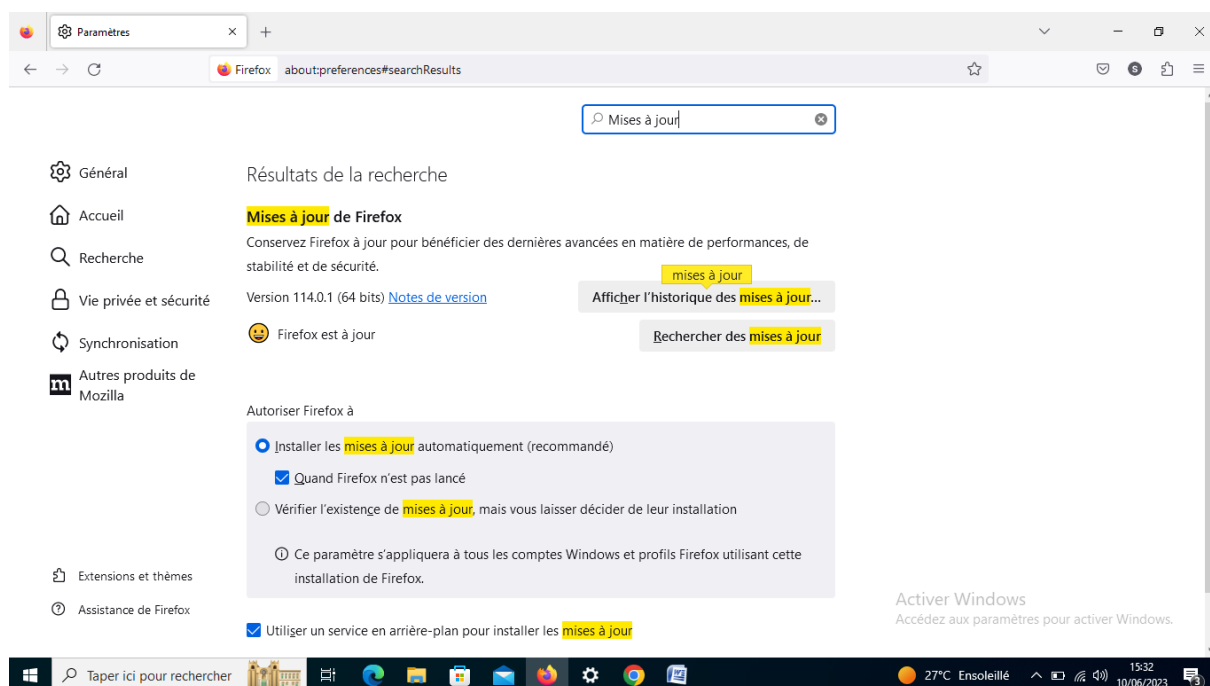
Paramètres

Firefox about:preferences#searchResults

Mises à jour

Général
Accueil
Recherche
Vie privée et sécurité
Synchronisation
Autres produits de Mozilla

Résultats de la recherche

Mises à jour de Firefox

Conservez Firefox à jour pour bénéficier des dernières avancées en matière de performances, de stabilité et de sécurité.

Version 114.0.1 (64 bits) Notes de version

mises à jour
Afficher l'historique des mises à jour…

Firefox est à jour

Rechercher des mises à jour

Autoriser Firefox à

Installer les mises à jour automatiquement (recommandé)

Quand Firefox n'est pas lancé

Vérifier l'existence de mises à jour, mais vous laisser décider de leur installation

ⓘ Ce paramètre s'appliquera à tous les comptes Windows et profils Firefox utilisant cette installation de Firefox.

Utiliser un service en arrière-plan pour installer les mises à jour

Extensions et thèmes
Assistance de Firefox

Activer Windows
Accédez aux paramètres pour activer Windows.

Taper ici pour rechercher

27°C Ensoleillé 15:32 10/06/2023